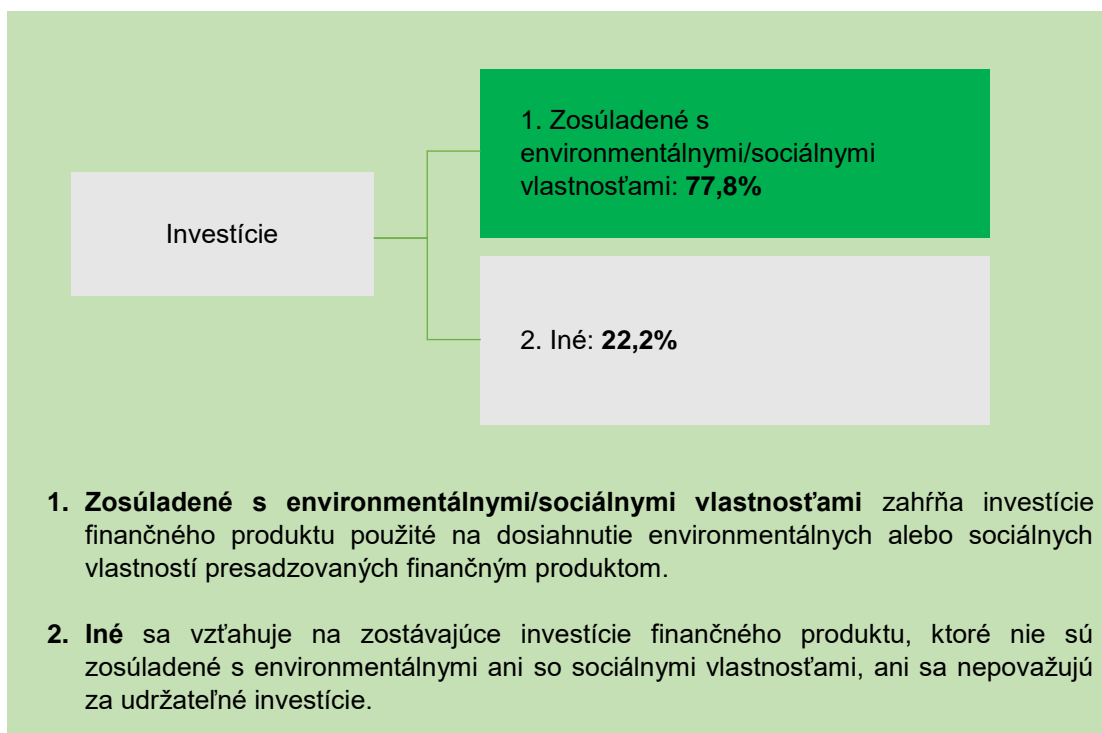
Investície

1. Zosúladené s environmentálnymi/sociálnymi vlastnosťami: **77,8%**

2. Iné: **22,2%**

1. **Zosúladené s environmentálnymi/sociálnymi vlastnosťami** zahŕňa investície finančného produktu použité na dosiahnutie environmentálnych alebo sociálnych vlastností presadzovaných finančným produktom.

2. **Iné** sa vzťahuje na zostávajúce investície finančného produktu, ktoré nie sú zosúladené s environmentálnymi ani so sociálnymi vlastnosťami, ani sa nepovažujú za udržateľné investície.